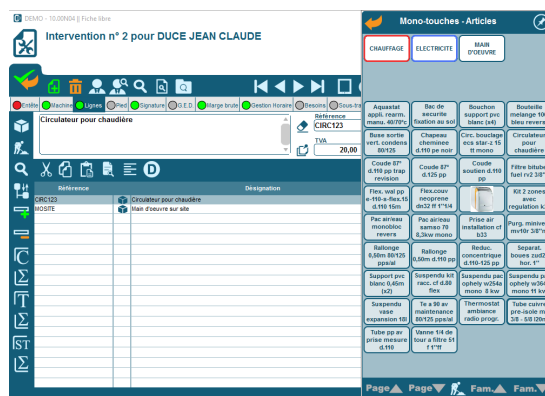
DEMO - 10.00N04 || Fiche libre

Intervention n° 2 pour DUCE JEAN CLAUDE

Entête Machine Lignes Pied Signature G.E.D. Marge brute Gestion Horaire Besoins Sous-tra

Circulateur pour chaudière

Référence
CIRC123
TVA
20,00

D

| Référence | | Désignation |
|---|---|---|
| CIRC123 | | Circulateur pour chaudière |
| MOSITE | | Main d'oeuvre sur site |

Mono-touches - Articles

CHAUFFAGE
ELECTRICITE
MAIN D'OEUVRE

Aquastat appli. rearm. manu. 40/70°c
Bac de securite fixation au sol
Bouchon support pvc blanc (x4)
Bouteille melange 100 bleu revers
Buse sortie vert. condens 80/125
Chapeau cheminee d.110 pe noir
Circ. bouclage ecs star-z 15 tt mono
Circulateur pour chaudière
Coude 87° d.110 pp trap revision
Coude 87° d.125 pp
Coude soutien d.110 pp
Filtre bitube fuel rv2 3/8''
Flex. wal pp e-110-a-flex.15 d.110 15m
Flex.couv neoprene dn32 ff 1''1/4
Kit 2 zones avec regulation k
Pac air/eau monobloc revers
Pac air/eau samso 70 8,3kw mono
Prise air installation cf b33
Purg. minive mv10r 3/8''m
Rallonge 0,50m 80/125 ppsial
Rallonge 0,50m d.110 pp
Reduc. concentrique d.110-125 pp
Separat. boues zud2 hor. 1''
Support pvc blanc 0,45m (x2)
Suspendu kit racc. cf d.80 flex
Suspendu pac ophely w254a mono 8 kw
Suspendu pac ophely w364 mono 11 kw
Suspendu vase expansion 18l
Te a 90 av maintenance 80/125 pps/al
Thermostat ambiance radio progr.
Tube cuivre pre-isole m 3/8 - 5/8 (20m)
Tube pp av prise mesure d.110
Vanne 1/4 de tour a filtre 51 f 1''ff

Page Page Fam. Fam.